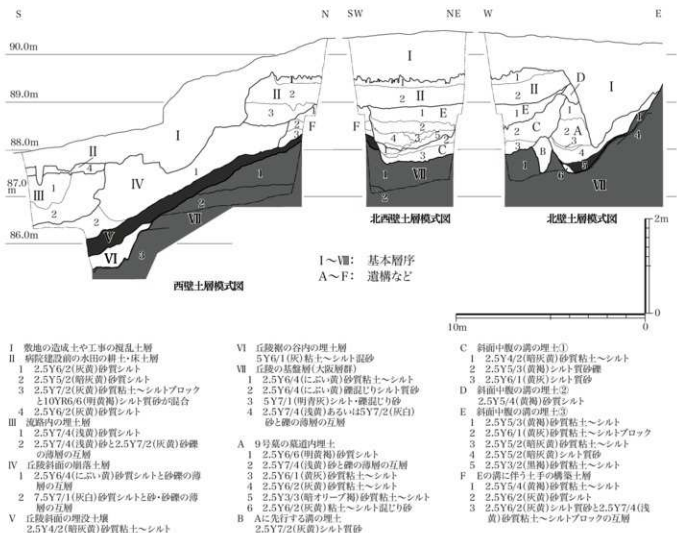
S N SW NE W E

90.0m
89.0m
88.0m
87.0m
86.0m

I
II
III
IV
V
VI
VII
VIII
A B C D E F

北西壁土層模式図
北壁土層模式図
西壁土層模式図

I〜VIII: 基本層序
A〜F: 遺構など

2m
0
10m
0

I 敷地の造成土や工事の掘乱土層
II 病院建設前の水田の耕土・床土層
1 2.5Y6/2(灰黄)砂質シルト
2 2.5Y5/2(暗灰黄)砂質シルト
3 2.5Y7/2(灰黄)砂質粘土〜シルトブロックと10YR6/6(明黄褐)シルト質砂が混合
4 2.5Y6/2(灰黄)砂質シルト
III 流路内の埋土層
1 2.5Y7/4(浅黄)砂質シルト
2 2.5Y7/4(浅黄)砂と2.5Y7/2(灰黄)砂礫の薄層の互層
IV 丘陵斜面の崩落土層
1 2.5Y6/4(にぶい黄)砂質シルトと砂礫の薄層の互層
2 7.5Y7/1(灰白)砂質シルトと砂・砂礫の薄層の互層
V 丘陵斜面の埋没土層
2.5Y4/2(暗灰黄)砂質粘土〜シルト

VI 丘陵裾の谷内の埋土層
5Y6/1(灰)粘土〜シルト混砂
VII 丘陵の基盤層(大阪層群)
1 2.5Y6/4(にぶい黄)砂質粘土〜シルト
2 2.5Y6/4(にぶい黄)礫混じりシルト質砂
3 5Y7/1(明青灰)シルト・礫混じり砂
4 2.5Y7/4(浅黄)あるいは5Y7/2(灰白)砂と礫の薄層の互層

A 9号窯の窯道内埋土
1 2.5Y6/6(明黄褐)砂質シルト
2 2.5Y7/4(浅黄)砂と礫の薄層の互層
3 2.5Y6/1(黄灰)砂質粘土〜シルト
4 2.5Y6/2(灰黄)砂質粘土〜シルト
5 2.5Y3/3(暗オリーブ褐)砂質粘土〜シルト
6 2.5Y6/2(灰黄)粘土〜シルト混じり砂
B Aに先行する溝の埋土
2.5Y7/2(灰黄)シルト質砂

C 斜面中腹の溝の埋土①
1 2.5Y4/2(暗灰黄)砂質粘土〜シルト
2 2.5Y5/3(黄褐)シルト質砂礫
3 2.5Y6/1(黄灰)シルト質砂
D 斜面中腹の溝の埋土②
2.5Y5/4(黄褐)砂質シルト
E 斜面中腹の溝の埋土③
1 2.5Y5/3(黄褐)砂質粘土〜シルト
2 2.5Y6/1(黄灰)砂質粘土〜シルトブロック
3 2.5Y5/2(暗灰黄)砂質シルト
4 2.5Y5/2(暗灰黄)シルト質砂
5 2.5Y3/2(黒褐)砂質粘土〜シルト
F Eの溝に伴う土手の構築土層
1 2.5Y5/4(黄褐)砂質シルト
2 2.5Y6/2(灰黄)砂質シルト
3 2.5Y6/2(灰黄)シルト質砂と2.5Y7/4(浅黄)砂質粘土〜シルトブロックの互層